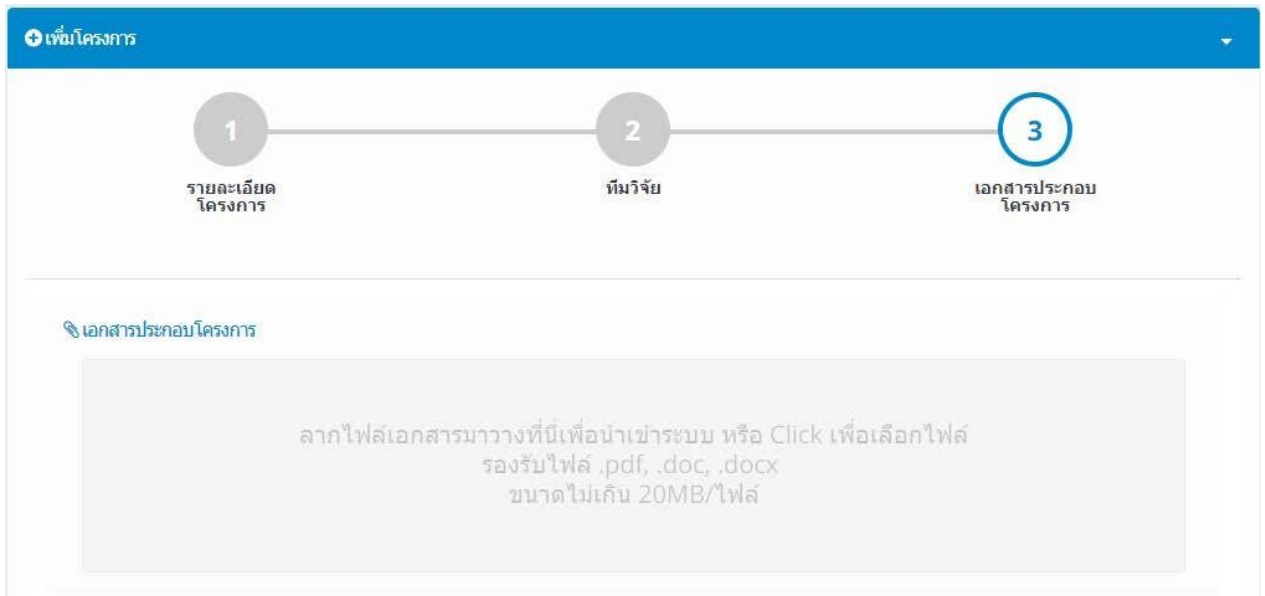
เพิ่มโครงการ

1
รายละเอียดโครงการ

2
ทีมวิจัย

3
เอกสารประกอบโครงการ

เอกสารประกอบโครงการ

ลากไฟล์เอกสารมาวางที่นี่เพื่อนำเข้าระบบ หรือ Click เพื่อเลือกไฟล์
รองรับไฟล์ .pdf, .doc, .docx
ขนาดไม่เกิน 20MB/ไฟล์